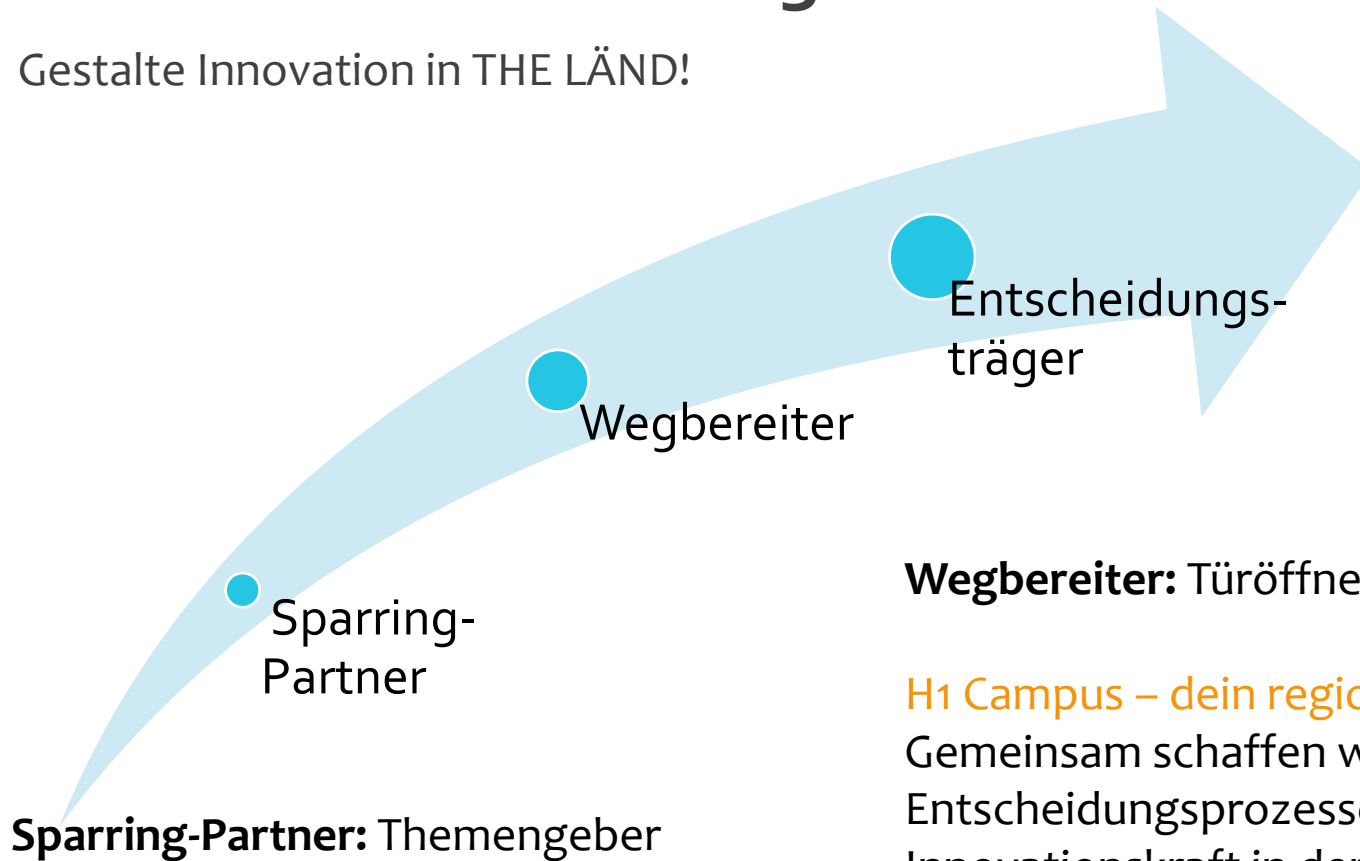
Gestalte Innovation in THE LÄND!

Entscheidungsträger

Wegbereiter

Sparring-Partner

**Wegbereiter:** Türöffne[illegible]

H1 Campus – dein regi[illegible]
Gemeinsam schaffen w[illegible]
Entscheidungsprozess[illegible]

**Sparring-Partner:** Themengeber